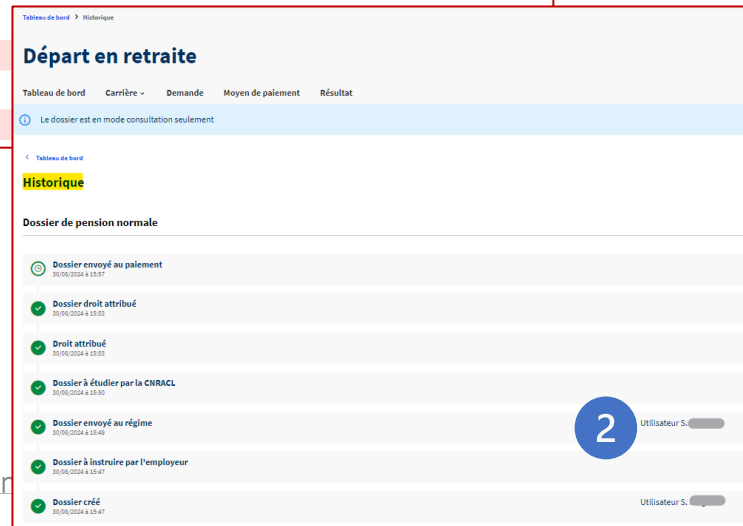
Tableau de bord > Historique

Départ en retraite

Tableau de bord Carrière ⌄ Demande Moyen de paiement Résultat

Le dossier est en mode consultation seulement

< Tableau de bord

Historique

Dossier de pension normale

Dossier envoyé au paiement
30/08/2024 à 15:57

Dossier droit attribué
30/08/2024 à 15:53

Droit attribué
30/08/2024 à 15:53

Dossier à étudier par la CNRACL
30/08/2024 à 15:50

Dossier envoyé au régime
30/08/2024 à 15:49

2

Utilisateur S. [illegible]

Dossier à instruire par l'employeur
30/08/2024 à 15:47

Dossier créé
30/08/2024 à 15:47

Utilisateur S. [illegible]